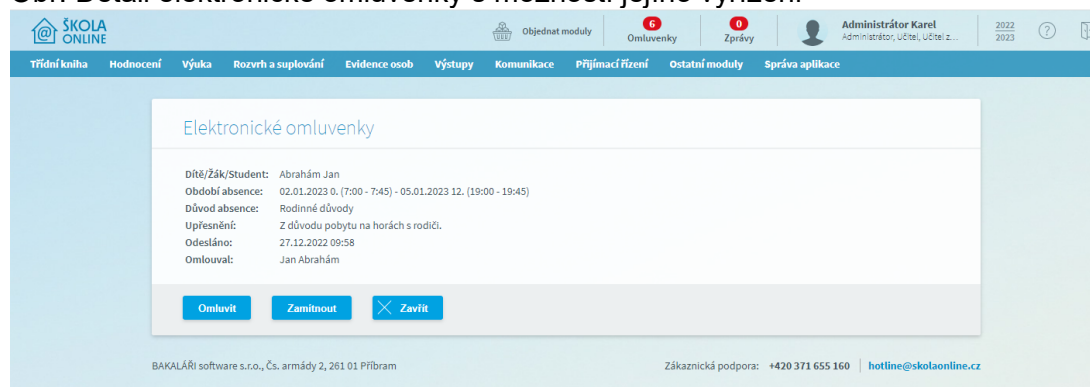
ŠKOLA ONLINE

Objednat moduly
6
Omluvenky
0
Zprávy
Administrátor Karel
Administrátor, Učitel, Učitel z...
2022
2023
?

Třídní kniha Hodnocení Výuka Rozvrh a suplování Evidence osob Výstupy Komunikace Přijímací řízení Ostatní moduly Správa aplikace

Elektronické omluvenky

| | |
|---|---|
| Dítě/Žák/Student: | Abrahám Jan |
| Období absence: | 02.01.2023 0. (7:00 - 7:45) - 05.01.2023 12. (19:00 - 19:45) |
| Důvod absence: | Rodinné důvody |
| Upřesnění: | Z důvodu pobytu na horách s rodiči. |
| Odesláno: | 27.12.2022 09:58 |
| Omlouval: | Jan Abrahám |

Omluvit Zamítnout Zavřít

BAKALÁŘI software s.r.o., Čs. armády 2, 261 01 Příbram

Zákaznická podpora: +420 371 655 160 hotline@skolaonline.cz